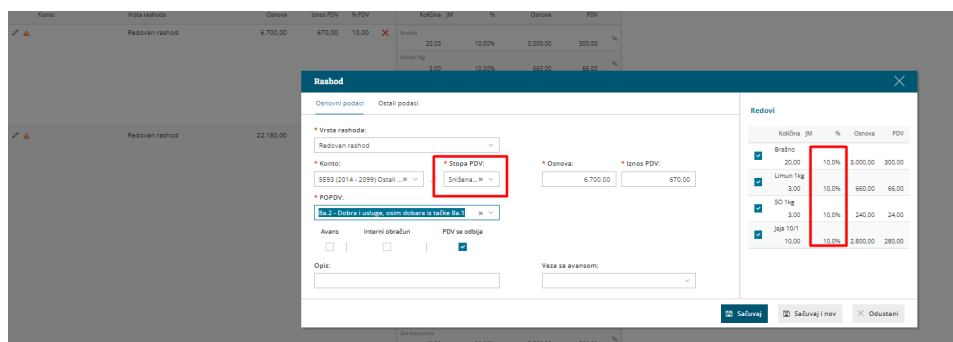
Konto | Vrsta rashoda | Osnova | Iznos PDV | % PDV | Količina | JM | % | Osnova | PDV

Redovan rashod 6.700,00 670,00 10,00

Brašno
20,00 10,00% 3.000,00 300,00

Limun 1kg
3,00 10,00% 660,00 66,00

Redovan rashod 22.180,00

Rashod

Osnovni podaci | Ostali podaci

* Vrsta rashoda:
Redovan rashod

* Konto:
5593 (2014 - 2099) Ostali ...

* Stopa PDV:
Snižena...

* Osnova:
6.700,00

* Iznos PDV:
670,00

* POPDV:
8a.2 - Dobra i usluge, osim dobara iz tačke 8a.1

Avans | Interni obračun | PDV se odbija

Opis:

Veza sa avansom:

Redovi

| | Količina | JM | % | Osnova | PDV |
|---|---|---|---|---|---|
| | Brašno 20,00 | | 10,0% | 3.000,00 | 300,00 |
| | Limun 1kg 3,00 | | 10,0% | 660,00 | 66,00 |
| | SO 1kg 3,00 | | 10,0% | 240,00 | 24,00 |
| | Jaja 10/1 10,00 | | 10,0% | 2.800,00 | 280,00 |

Sačuvaj | Sačuvaj i nov | Odustani